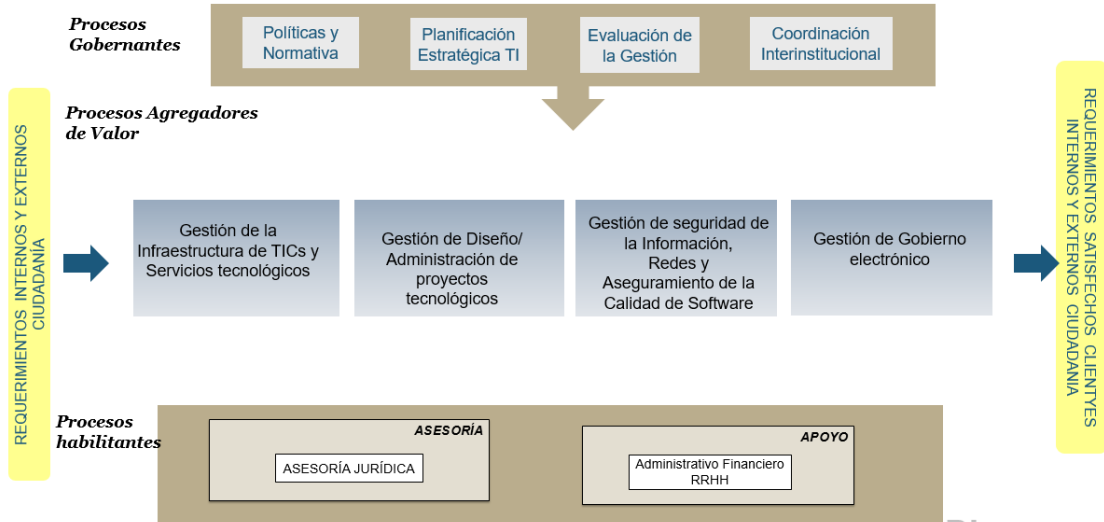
Procesos Gobernantes

Políticas y Normativa

Planificación Estratégica TI

Evaluación de la Gestión

Coordinación Interinstitucional

REQUERIMIENTOS INTERNOS Y EXTERNOS CIUDADANÍA

Procesos Agregadores de Valor

Gestión de la Infraestructura de TICs y Servicios tecnológicos

Gestión de Diseño/ Administración de proyectos tecnológicos

Gestión de seguridad de la Información, Redes y Aseguramiento de la Calidad de Software

Gestión de Gobierno electrónico

REQUERIMIENTOS SATISFECHOS CLIENTYES INTERNOS Y EXTERNOS CIUDADANIA

Procesos habilitantes

ASESORÍA

ASESORÍA JURÍDICA

APOYO

Administrativo Financiero RRHH